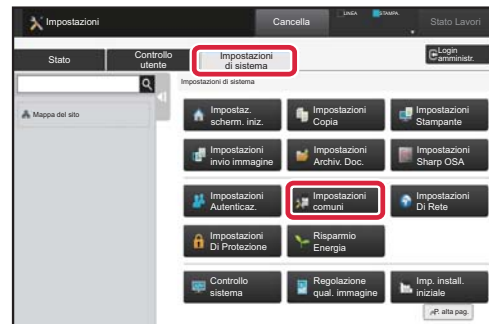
Impostazioni

Cancella

LINEA

STAMPA

Stato Lavori

Stato

Controllo utente

Impostazioni di sistema

Login amministr.

Impostazioni di sistema

Mappa del sito

Impostaz. scherm. iniz.

Impostazioni Copia

Impostazioni Stampante

Impostazioni invio immagine

Impostazioni Archiv. Doc.

Impostazioni Sharp OSA

Impostazioni Autenticaz.

Impostazioni comuni

Impostazioni Di Rete

Impostazioni Di Protezione

Risparmio Energia

Controllo sistema

Regolazione qual. immagine

Imp. install. iniziale

P. alta pag.